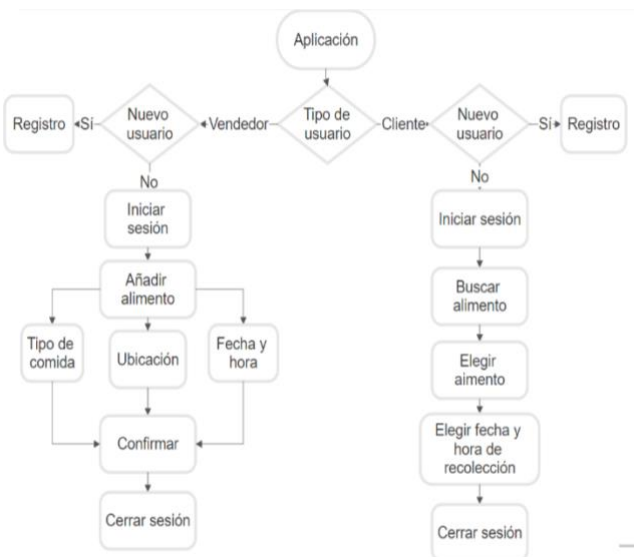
Aplicación

Registro

Sí

Nuevo usuario

Vendedor

Tipo de usuario

Cliente

Nuevo usuario

Sí

Registro

No

Iniciar sesión

Añadir alimento

Tipo de comida

Ubicación

Fecha y hora

Confirmar

Cerrar sesión

No

Iniciar sesión

Buscar alimento

Elegir aimento

Elegir fecha y hora de recolección

Cerrar sesión